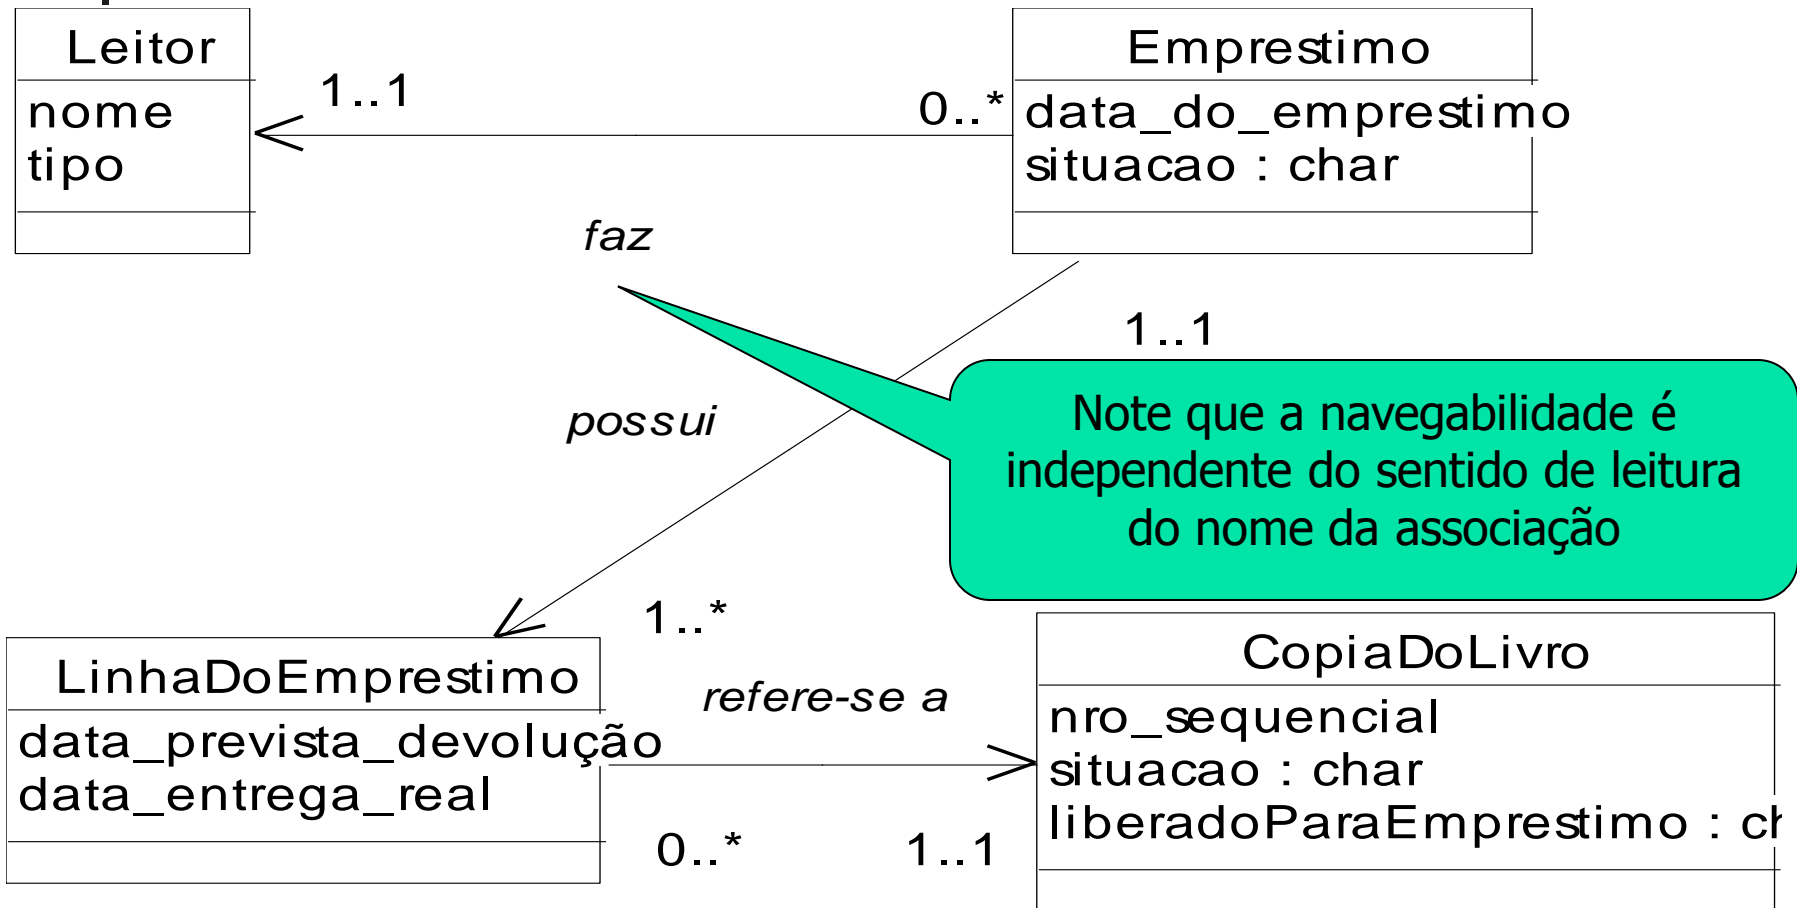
Leitor
nome
tipo

1..1

0..*

Emprestimo
data_do_emprestimo
situacao : char

faz

1..1

possui

Note que a navegabilidade é independente do sentido de leitura do nome da associação

1..*

LinhaDoEmprestimo
data_prevista_devolução
data_entrega_real

refere-se a

CopiaDoLivro
nro_sequencial
situacao : char
liberadoParaEmprestimo : ch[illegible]

0..*

1..1